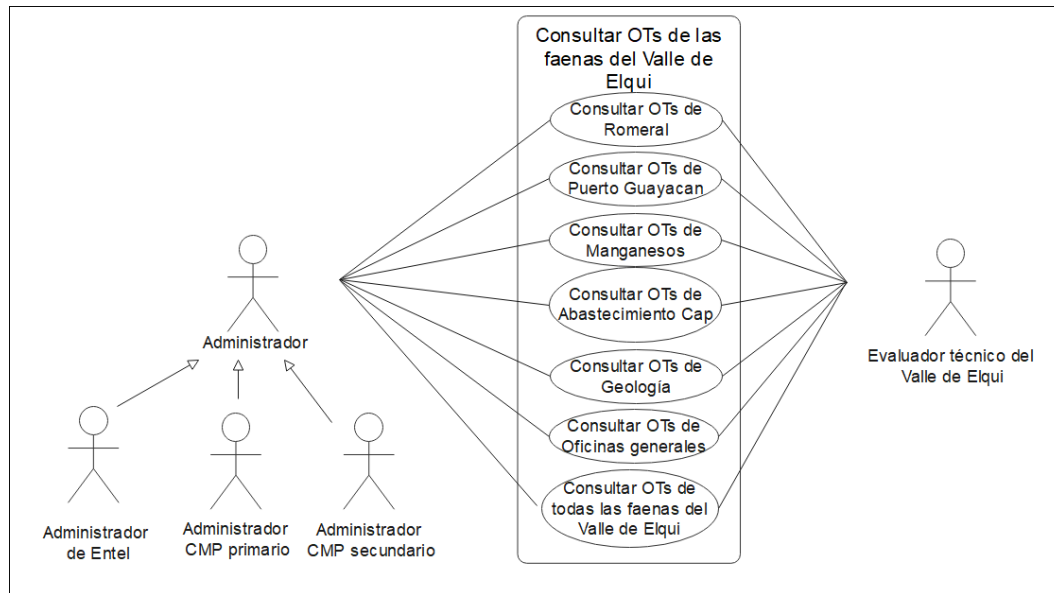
Consultar OTs de las faenas del Valle de Elqui

Consultar OTs de Romeral

Consultar OTs de Puerto Guayacan

Consultar OTs de Manganesos

Consultar OTs de Abastecimiento Cap

Consultar OTs de Geología

Consultar OTs de Oficinas generales

Consultar OTs de todas las faenas del Valle de Elqui

Administrador

Administrador de Entel

Administrador CMP primario

Administrador CMP secundario

Evaluador técnico del Valle de Elqui